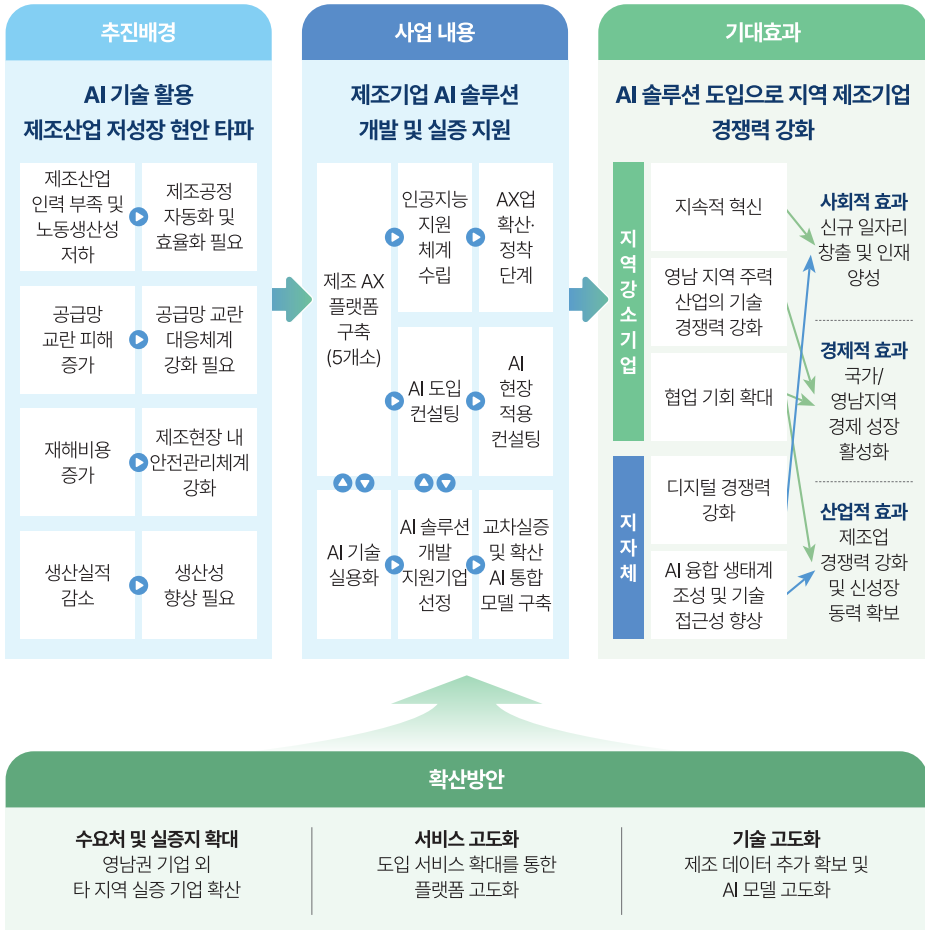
추진배경

AI 기술 활용 제조산업 저성장 현안 타파

제조산업 인력 부족 및 노동생산성 저하

제조공정 자동화 및 효율화 필요

공급망 교란 피해 증가

공급망 교란 대응체계 강화 필요

재해비용 증가

제조현장 내 안전관리체계 강화

생산실적 감소

생산성 향상 필요

사업 내용

제조기업 AI 솔루션 개발 및 실증 지원

제조 AX 플랫폼 구축 (5개소)

인공지능 지원 체계 수립

AX업 확산· 정착 단계

AI 도입 컨설팅

AI 현장 적용 컨설팅

AI 기술 실용화

AI 솔루션 개발 지원기업 선정

교차실증 및 확산 AI 통합 모델 구축

기대효과

AI 솔루션 도입으로 지역 제조기업 경쟁력 강화

지역강소기업

지속적 혁신

영남 지역 주력 산업의 기술 경쟁력 강화

협업 기회 확대

지자체

디지털 경쟁력 강화

AI 융합 생태계 조성 및 기술 접근성 향상

사회적 효과
신규 일자리 창출 및 인재 양성

경제적 효과
국가/ 영남지역 경제 성장 활성화

산업적 효과
제조업 경쟁력 강화 및 신성장 동력 확보

확산방안

수요처 및 실증지 확대
영남권 기업 외 타 지역 실증 기업 확산

서비스 고도화
도입 서비스 확대를 통한 플랫폼 고도화

기술 고도화
제조 데이터 추가 확보 및 AI 모델 고도화